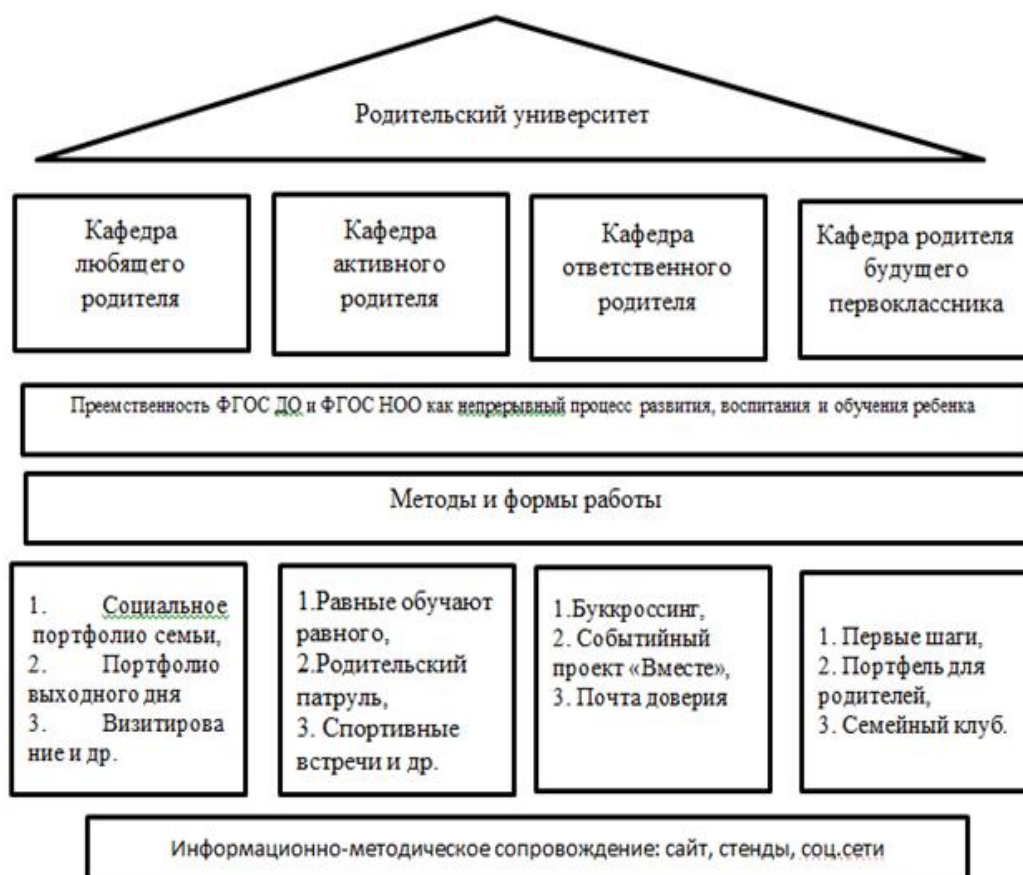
Родительский университет

Кафедра любящего родителя

Кафедра активного родителя

Кафедра ответственного родителя

Кафедра родителя будущего первоклассника

Преемственность ФГОС ДО и ФГОС НОО как непрерывный процесс развития, воспитания и обучения ребенка

Методы и формы работы

1. Социальное портфолио семьи,
2. Портфолио выходного дня
3. Визитирование и др.

1.Равные обучают равного,
2.Родительский патруль,
3. Спортивные встречи и др.

1.Буккроссинг,
2. Событийный проект «Вместе»,
3. Почта доверия

1. Первые шаги,
2. Портфель для родителей,
3. Семейный клуб.

Информационно-методическое сопровождение: сайт, стенды, соц.сети